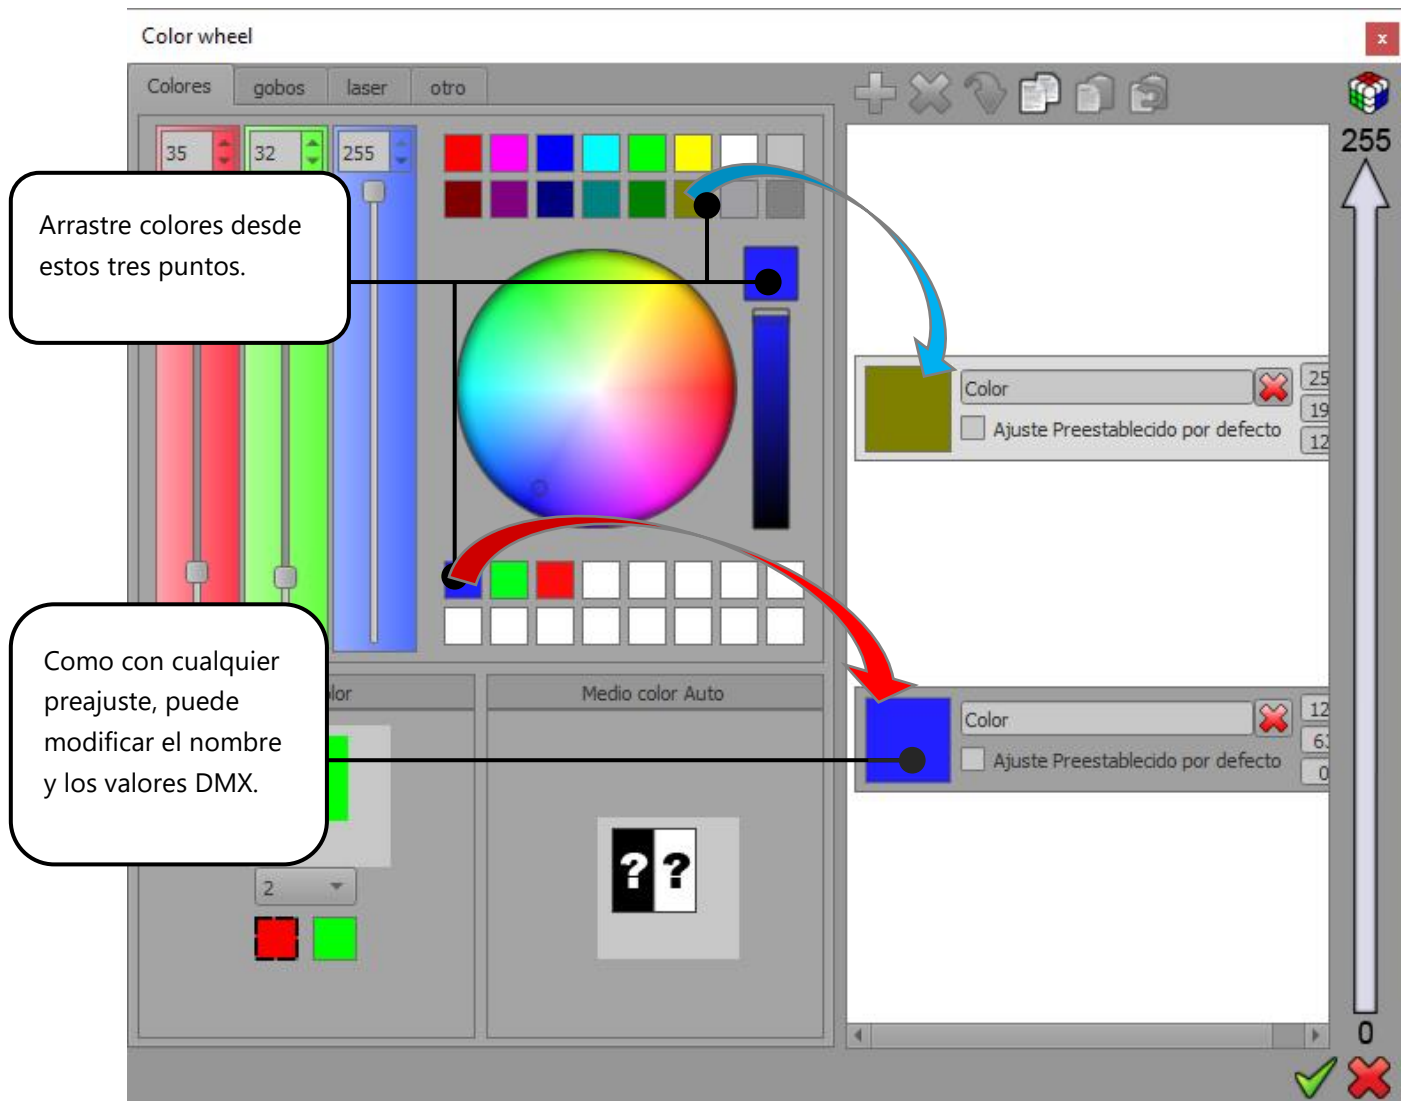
Color wheel

x

Colores
gobos
laser
otro

35
32
255

Arrastre colores desde estos tres puntos.

255

Color
Ajuste Preestablecido por defecto
25
19
12

Como con cualquier preajuste, puede modificar el nombre y los valores DMX.

lor
Medio color Auto

Color
Ajuste Preestablecido por defecto
12
6
0

2

??

0